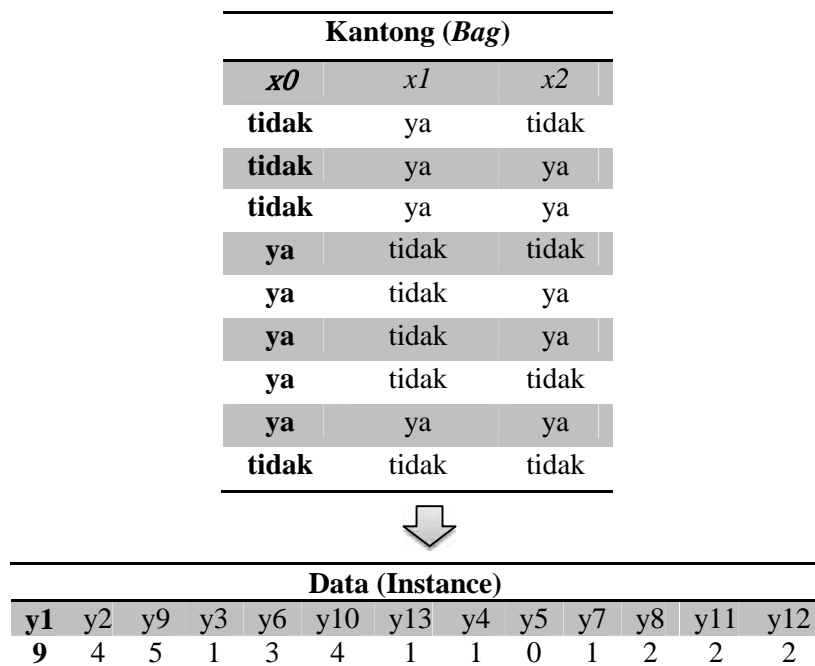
| Kantong (*Bag*) | | |
|---|---|---|
| ***x0*** | *x1* | *x2* |
| **tidak** | ya | tidak |
| **tidak** | ya | ya |
| **tidak** | ya | ya |
| **ya** | tidak | tidak |
| **ya** | tidak | ya |
| **ya** | tidak | ya |
| **ya** | tidak | tidak |
| **ya** | ya | ya |
| **tidak** | tidak | tidak |

| Data (Instance) | | | | | | | | | | | | |
|---|---|---|---|---|---|---|---|---|---|---|---|---|
| **y1** | y2 | y9 | y3 | y6 | y10 | y13 | y4 | y5 | y7 | y8 | y11 | y12 |
| **9** | 4 | 5 | 1 | 3 | 4 | 1 | 1 | 0 | 1 | 2 | 2 | 2 |